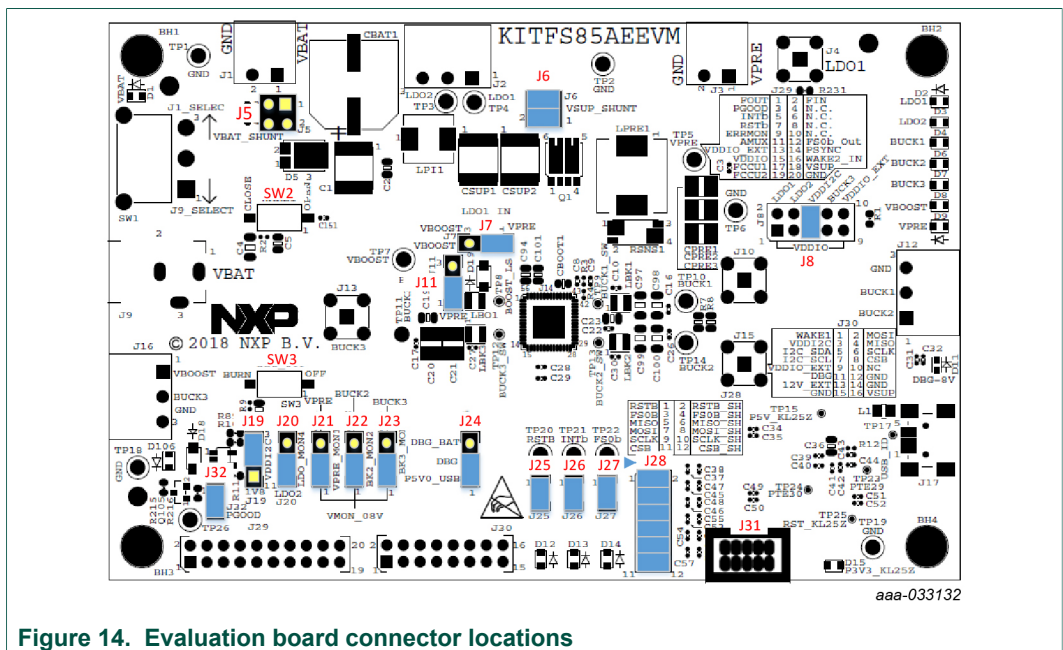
KITFS85AEEVM

BH1 TP1 GND J1 GND VBAT CBAT1 J2 LDO2 TP3 LDO1 TP4 TP2 GND J6 VSUP_SHUNT GND J3 VPRE J4 LDO1 BH2

J5 VBAT_SHUNT J1_SELECT J9_SELECT SW1 D5 C1 LPI1 CSUP1 CSUP2 Q1 LPRE1 TP5 VPRE

| FOUT | 1 | 2 | FIN |
|---|---|---|---|
| PGOOD | 3 | 4 | N.C. |
| INTb | 5 | 6 | N.C. |
| RSTb | 7 | 8 | N.C. |
| ERRMON | 9 | 10 | N.C. |
| AMUX | 11 | 12 | FS0b_Out |
| VDDIO_EXT | 13 | 14 | PSYNC |
| VDDIO | 15 | 16 | WAKE2_IN |
| FCCU1 | 17 | 18 | VSUP |
| FCCU2 | 19 | 20 | GND |

J29 R231 LDO1 D3 LDO2 D4 BUCK1 D6 BUCK2 D7 BUCK3 D8 VBOOST D9 VPRE

SW2 CLOSE LDO1_IN VBOOST J7 VPRE GND TP6 LDO1 LDO2 VDDI2C BUCK3 VDDIO_EXT J8 VDDIO

2 1 VBAT 3 J9 TP7 VBOOST J11 RSNS1 CPRE1 CPRE2 CPRE3 J10 J12 GND BUCK1 BUCK2

J13 BUCK3 TP11 BUCK LBO1 TP8 BOOST_LS TP10 BUCK1 TP14 BUCK2 J15

NXP © 2018 NXP B.V.

J16 VBOOST BUCK3 GND SW3 BURN OFF

| WAKE1 | 1 | 2 | MOSI |
|---|---|---|---|
| VDDI2C | 3 | 4 | MISO |
| I2C_SDA | 5 | 6 | SCLK |
| I2C_SCL | 7 | 8 | CSB |
| VDDIO_EXT | 9 | 10 | NC |
| DBG | 11 | 12 | GND |
| 12V_EXT | 13 | 14 | GND |
| GND | 15 | 16 | VSUP |

J30 J28 C32 DBG-8V

BUCK2 BUCK3 VPRE J19 J20 J21 J22 J23 J24 VDDI2C LDO_MON1 VPRE_MON1 BK2_MON2 BK3_MON DBG_BAT DBG P5V0_USB 1V8 LDO2 J20 VMON_08V

| RSTB | 1 | 2 | RSTB_SH |
|---|---|---|---|
| FS0B | 3 | 4 | FS0B_SH |
| MISO | 5 | 6 | MISO_SH |
| MOSI | 7 | 8 | MOSI_SH |
| SCLK | 9 | 10 | SCLK_SH |
| CSB | 11 | 12 | CSB_SH |

TP15 P5V_KL25Z L1 TP17 J17 TP18 GND J32 PGOOD TP26 J29 TP20 RSTB TP21 INTB TP22 FS0B J25 J26 J27 J28 TP24 PTE30 TP23 PTE29 TP25 RST_KL25Z TP19 GND BH4

J31 BH3 J30 D12 D13 D14 D15 P3V3_KL25Z

aaa-033132

Figure 14. Evaluation board connector locations